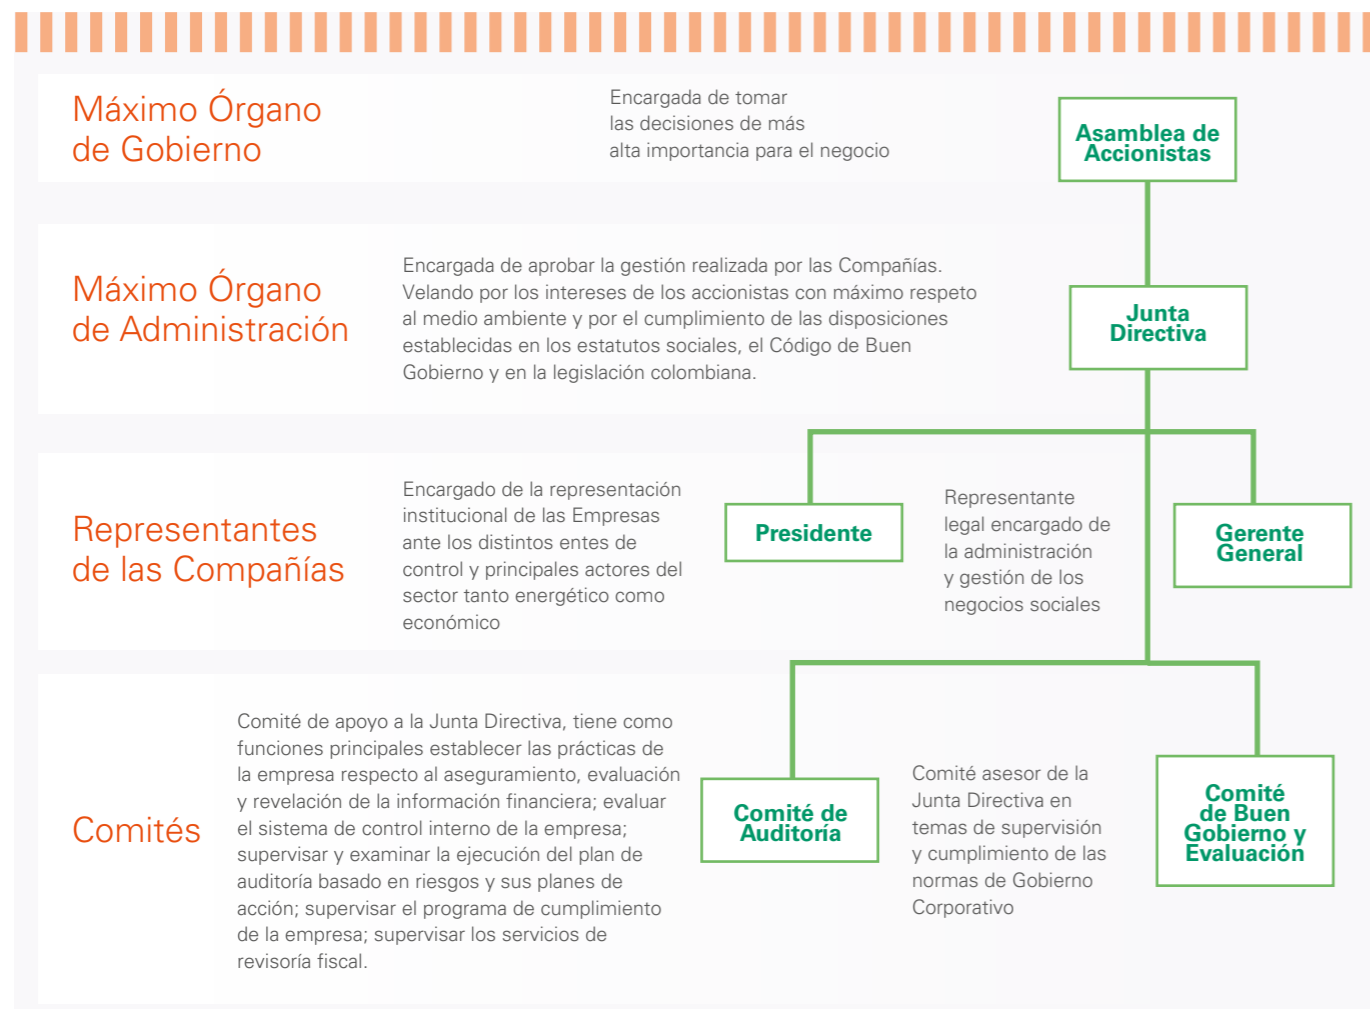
Máximo Órgano de Gobierno

Encargada de tomar las decisiones de más alta importancia para el negocio

Asamblea de Accionistas

Máximo Órgano de Administración

Encargada de aprobar la gestión realizada por las Compañías. Velando por los intereses de los accionistas con máximo respeto al medio ambiente y por el cumplimiento de las disposiciones establecidas en los estatutos sociales, el Código de Buen Gobierno y en la legislación colombiana.

Junta Directiva

Representantes de las Compañías

Encargado de la representación institucional de las Empresas ante los distintos entes de control y principales actores del sector tanto energético como económico

Presidente

Representante legal encargado de la administración y gestión de los negocios sociales

Gerente General

Comités

Comité de apoyo a la Junta Directiva, tiene como funciones principales establecer las prácticas de la empresa respecto al aseguramiento, evaluación y revelación de la información financiera; evaluar el sistema de control interno de la empresa; supervisar y examinar la ejecución del plan de auditoría basado en riesgos y sus planes de acción; supervisar el programa de cumplimiento de la empresa; supervisar los servicios de revisoría fiscal.

Comité de Auditoría

Comité asesor de la Junta Directiva en temas de supervisión y cumplimiento de las normas de Gobierno Corporativo

Comité de Buen Gobierno y Evaluación